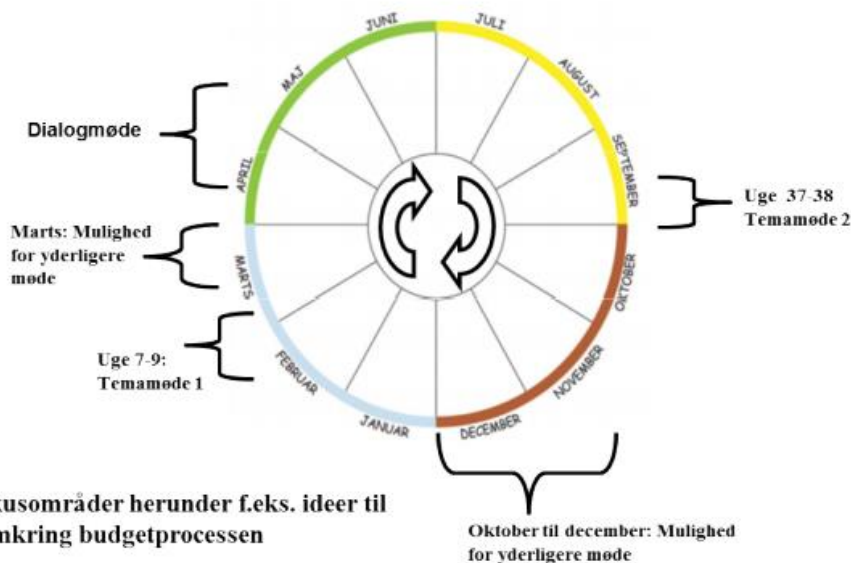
JUNI
JULI
MAJ
AUGUST
Dialogmøde
APRIL
SEPTEMBER
Uge 37-38
Temamøde 2
Marts: Mulighed for yderligere møde
MARTS
OKTOBER
Uge 7-9:
Temamøde 1
FEBRUAR
NOVEMBER
JANUAR
DECEMBER

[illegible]kusområder herunder f.eks. ideer til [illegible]nkring budgetprocessen

Oktober til december: Mulighed for yderligere møde